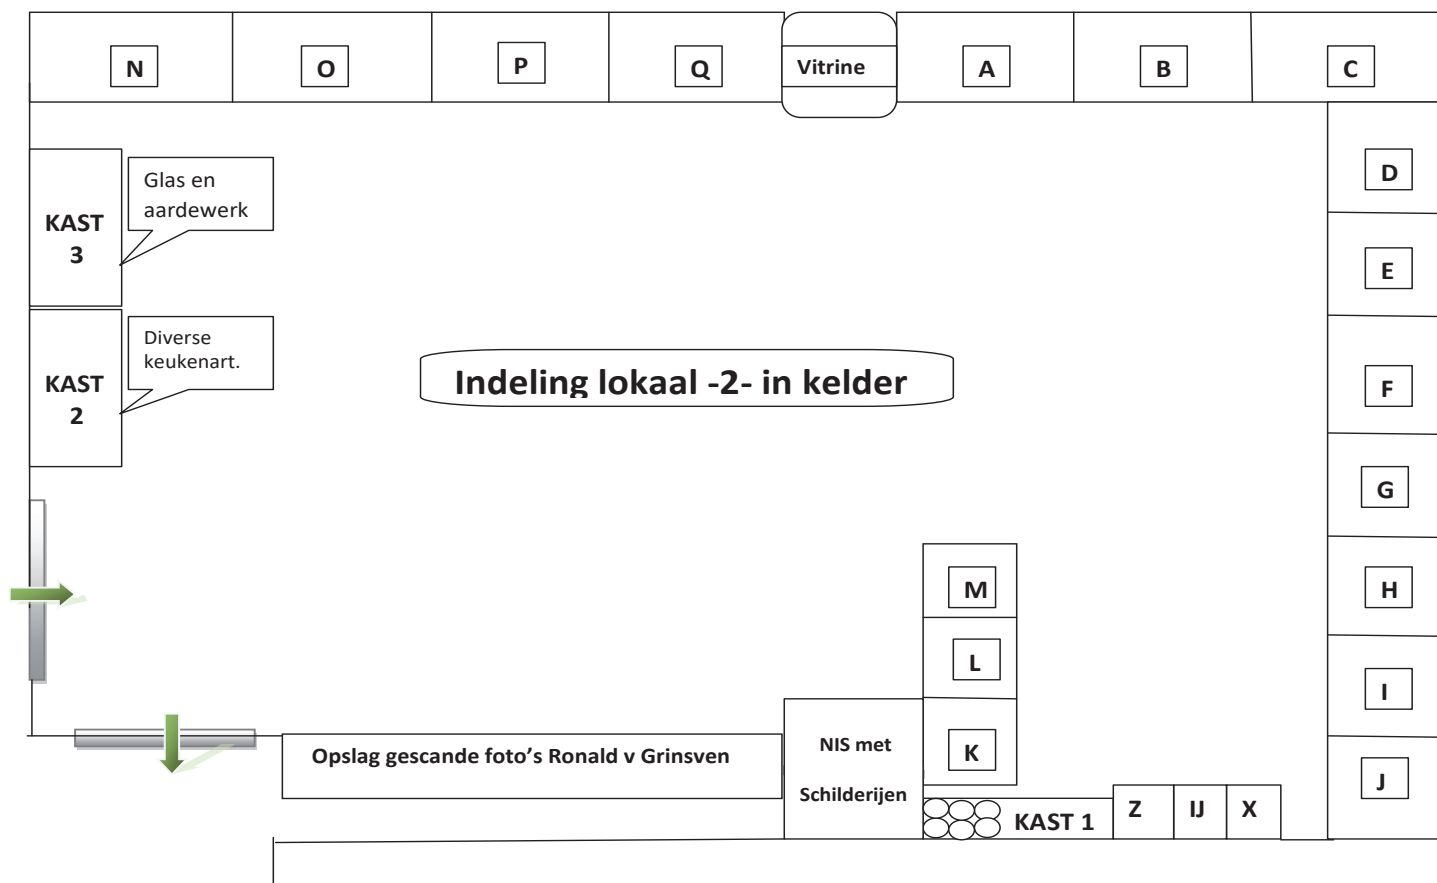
N

O

P

Q

Vitrine

A

B

C

KAST 3

Glas en aardewerk

KAST 2

Diverse keukenart.

Indeling lokaal -2- in kelder

D

E

F

G

H

I

J

M

L

K

NIS met Schilderijen

Opslag gescande foto's Ronald v Grinsven

KAST 1

Z

IJ

X